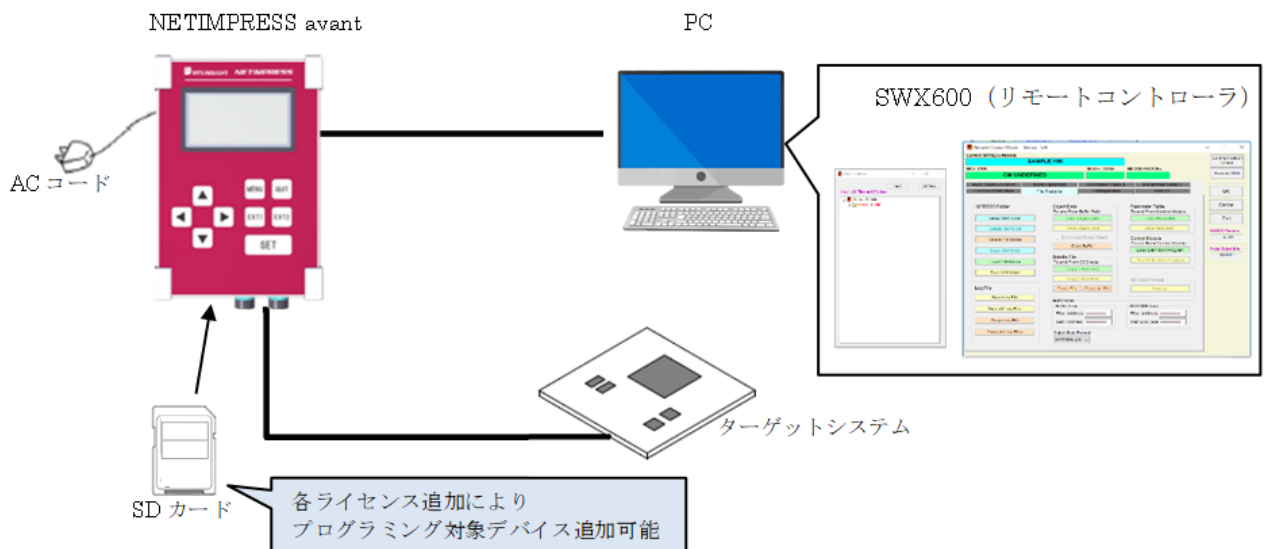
NETIMPRESS avant

PC

SWX600（リモートコントローラ）

NETIMPRESS

MENU QUIT

EXT1 EXT2

SET

AC コード

SAMPLE 100

CM UNDEFINED

ターゲットシステム

SD カード

各ライセンス追加により
プログラミング対象デバイス追加可能